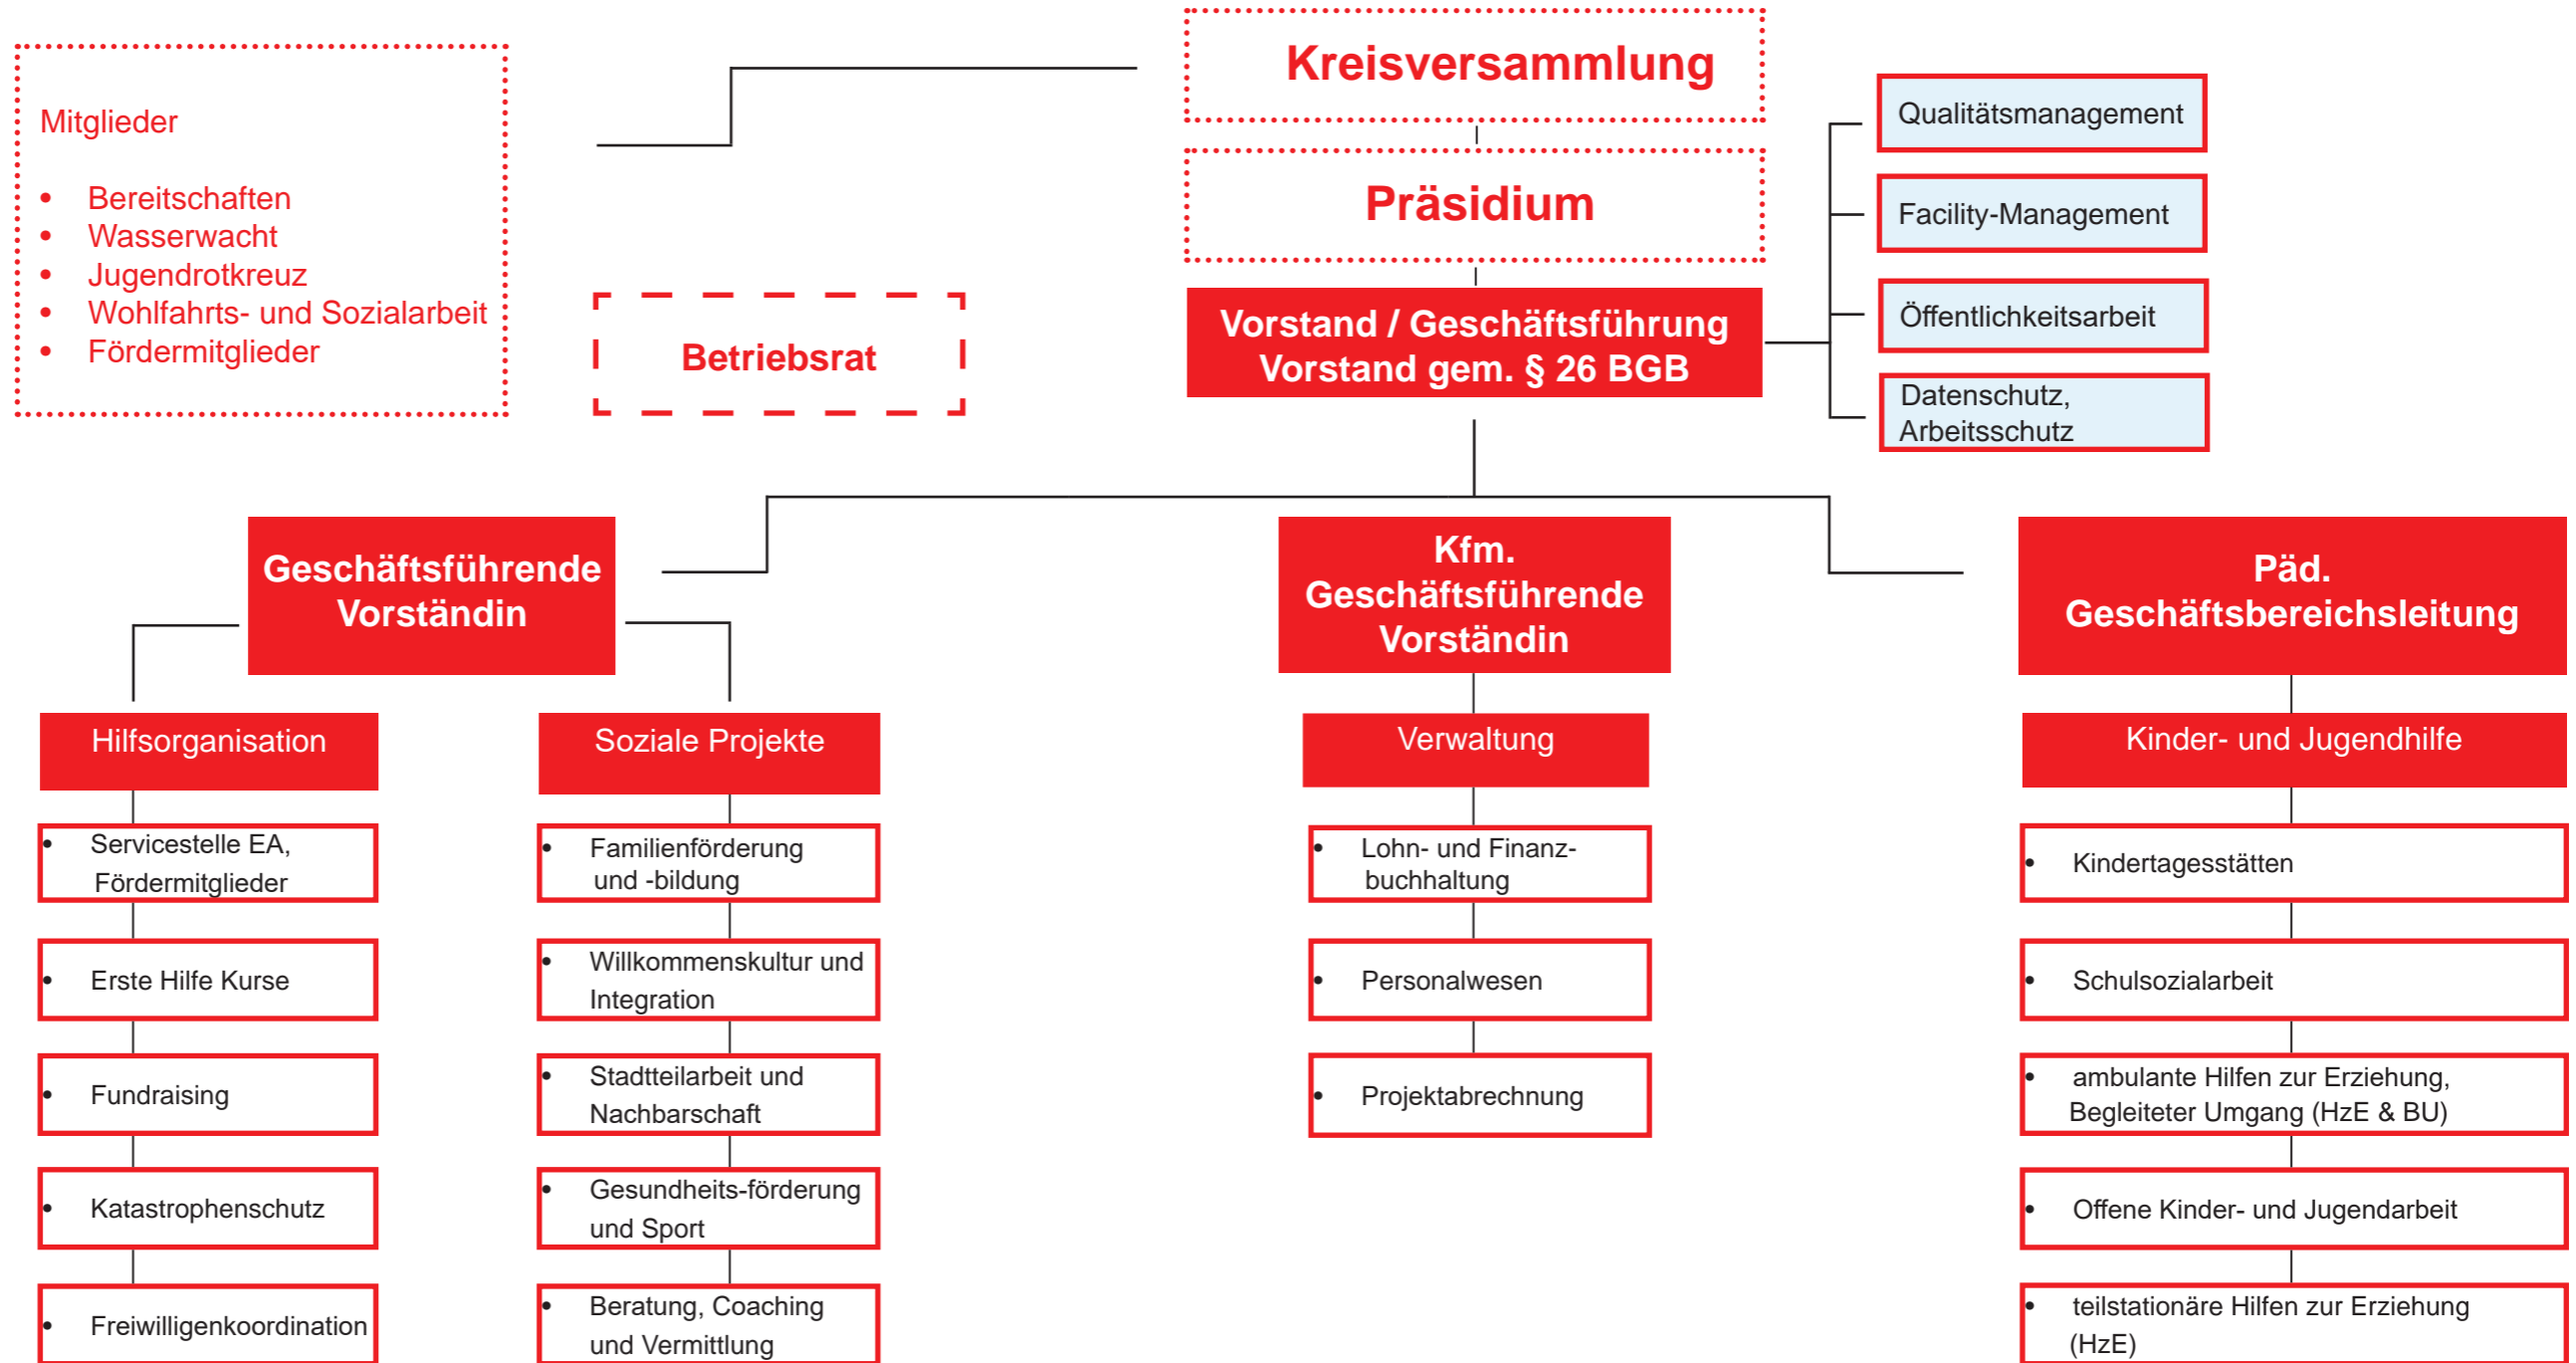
Mitglieder

- Bereitschaften
- Wasserwacht
- Jugendrotkreuz
- Wohlfahrts- und Sozialarbeit
- Fördermitglieder

Kreisversammlung

Präsidium

Betriebsrat

Vorstand / Geschäftsführung
Vorstand gem. § 26 BGB

Qualitätsmanagement

Facility-Management

Öffentlichkeitsarbeit

Datenschutz, Arbeitsschutz

Geschäftsführende Vorständin

Kfm. Geschäftsführende Vorständin

Päd. Geschäftsbereichsleitung

Hilfsorganisation

- Servicestelle EA, Fördermitglieder
- Erste Hilfe Kurse
- Fundraising
- Katastrophenschutz
- Freiwilligenkoordination

Soziale Projekte

- Familienförderung und -bildung
- Willkommenskultur und Integration
- Stadtteilarbeit und Nachbarschaft
- Gesundheits-förderung und Sport
- Beratung, Coaching und Vermittlung

Verwaltung

- Lohn- und Finanzbuchhaltung
- Personalwesen
- Projektabrechnung

Kinder- und Jugendhilfe

- Kindertagesstätten
- Schulsozialarbeit
- ambulante Hilfen zur Erziehung, Begleiteter Umgang (HzE & BU)
- Offene Kinder- und Jugendarbeit
- teilstationäre Hilfen zur Erziehung (HzE)